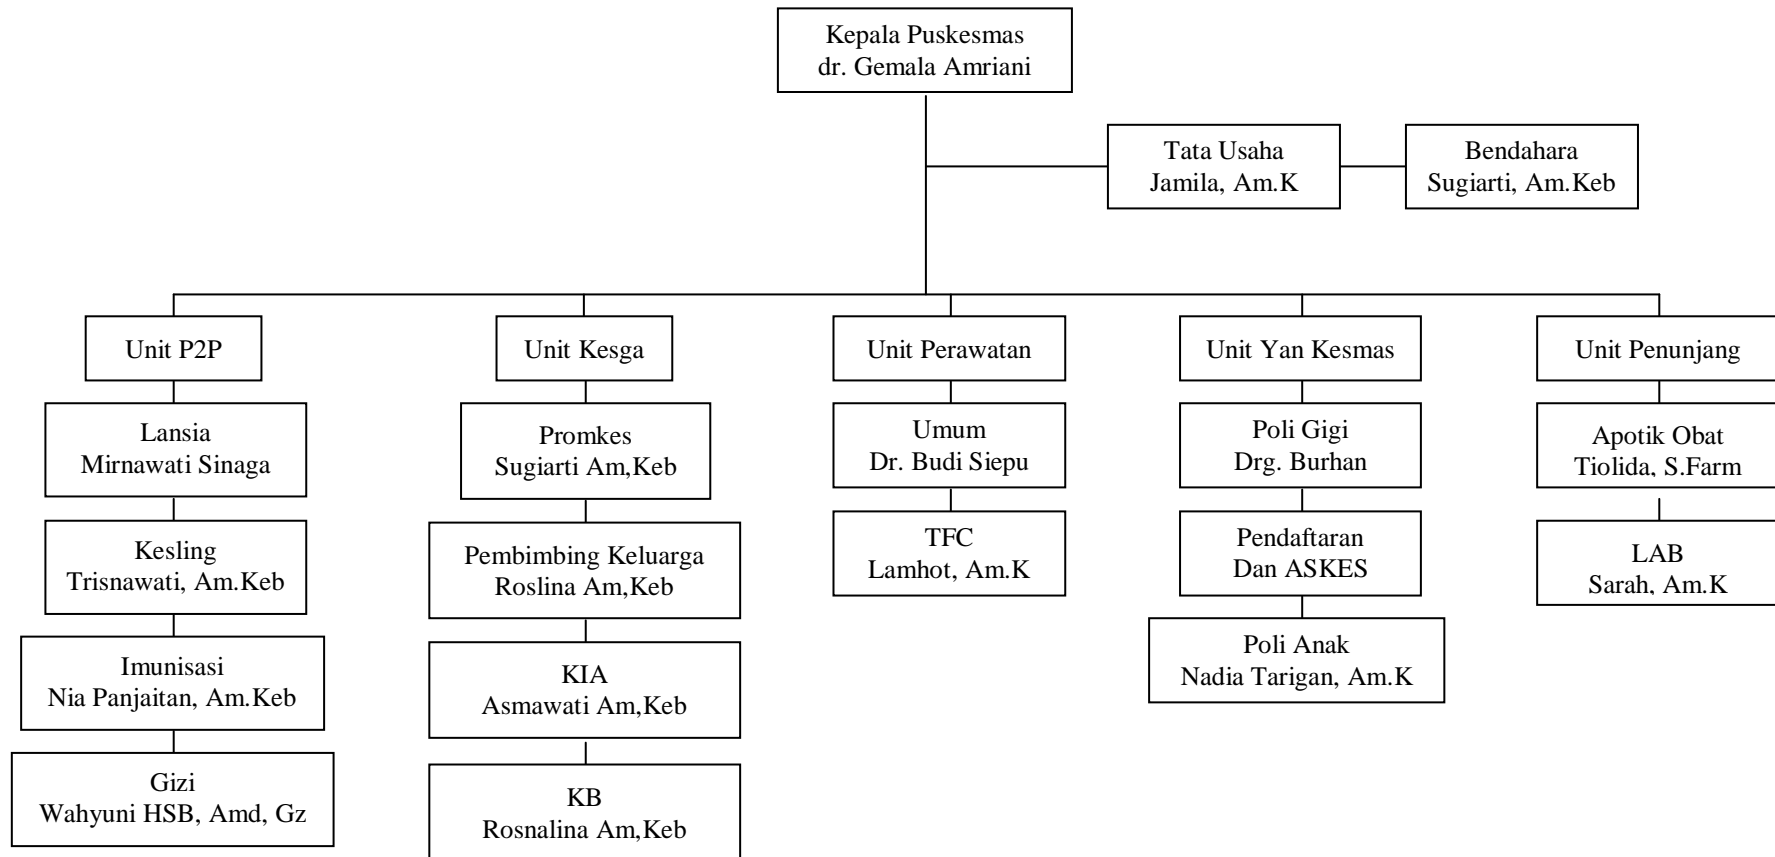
Kepala Puskesmas
dr. Gemala Amriani

Tata Usaha
Jamila, Am.K

Bendahara
Sugiarti, Am.Keb

Unit P2P

Lansia
Mirnawati Sinaga

Kesling
Trisnawati, Am.Keb

Imunisasi
Nia Panjaitan, Am.Keb

Gizi
Wahyuni HSB, Amd, Gz

Unit Kesga

Promkes
Sugiarti Am,Keb

Pembimbing Keluarga
Roslina Am,Keb

KIA
Asmawati Am,Keb

KB
Rosnalina Am,Keb

Unit Perawatan

Umum
Dr. Budi Siepu

TFC
Lamhot, Am.K

Unit Yan Kesmas

Poli Gigi
Drg. Burhan

Pendaftaran
Dan ASKES

Poli Anak
Nadia Tarigan, Am.K

Unit Penunjang

Apotik Obat
Tiolida, S.Farm

LAB
Sarah, Am.K